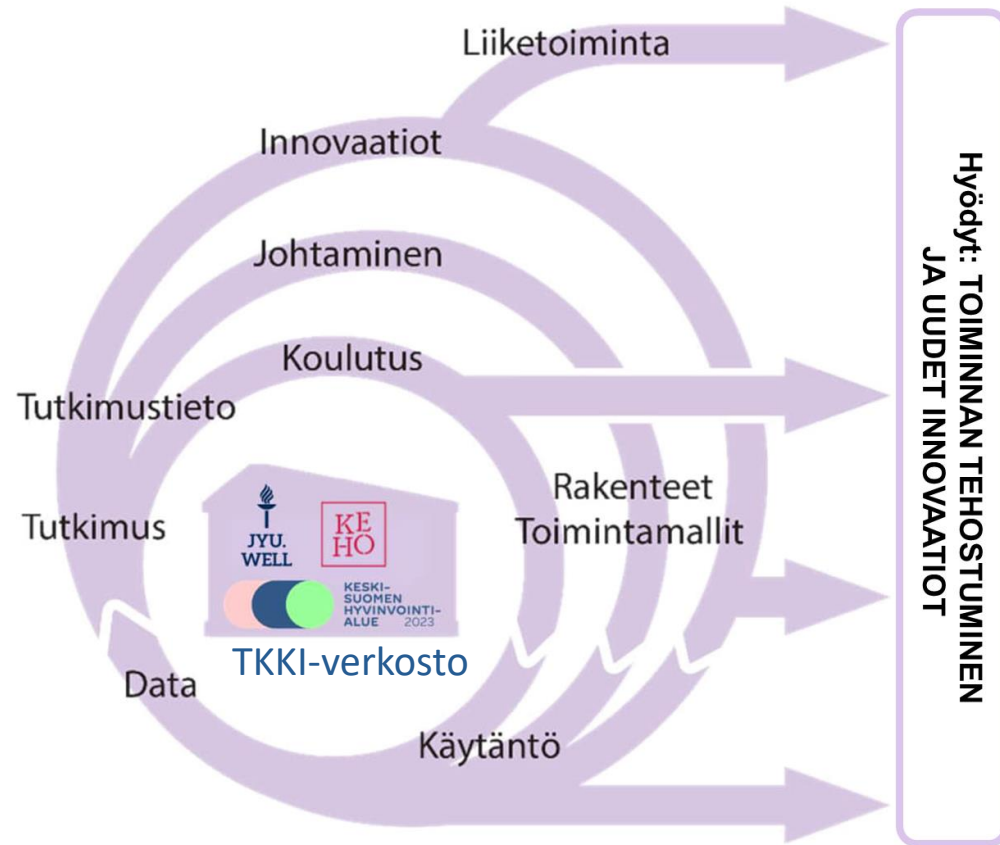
Liiketoiminta

Innovaatiot

Johtaminen

Koulutus

Tutkimustieto

Tutkimus

Rakenteet
Toimintamallit

JYU.
WELL

KE
HO

KESKI-
SUOMEN
HYVINVOINTI-
ALUE 2023

TKKI-verkosto

Data

Käytäntö

Hyödyt: TOIMINNAN TEHOSTUMINEN
JA UUDET INNOVAATIOT